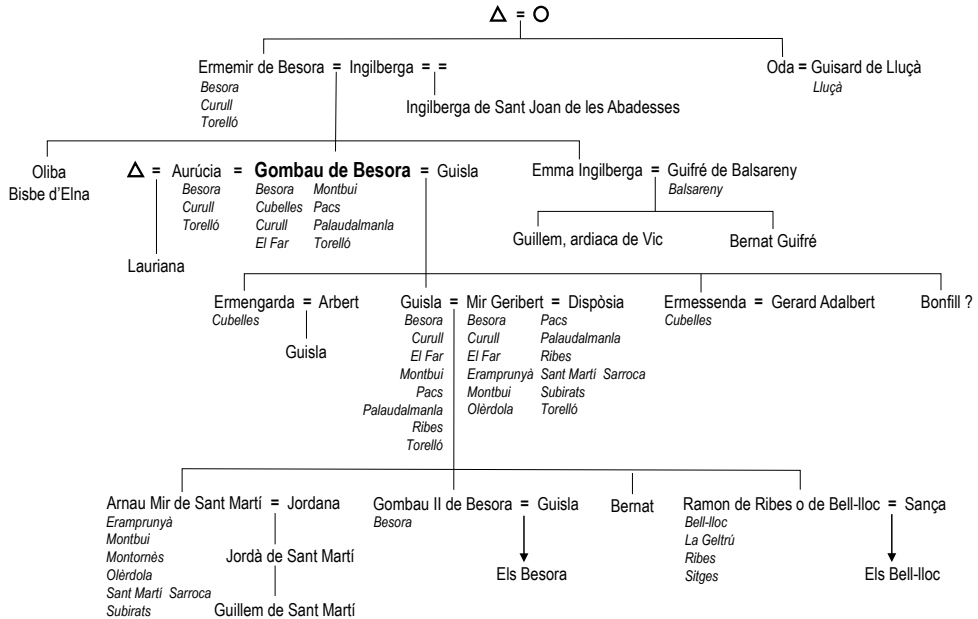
Δ = O

Ermemir de Besora = Ingilberga = =
Besora
Curull
Torelló

Ingilberga de Sant Joan de les Abadesses

Oda = Guisard de Lluçà
Lluçà

Oliba
Bisbe d'Elna

Δ = Aurúcia = **Gombau de Besora** = Guisla
Besora
Curull
Torelló

Besora
Cubelles
Curull
El Far
Montbui
Pacs
Palaudalmanla
Torelló

Lauriana

Emma Ingilberga = Guifré de Balsareny
Balsareny

Guillem, ardiaca de Vic

Bernat Guifré

Ermengarda = Arbert
Cubelles

Guisla

Guisla = Mir Geribert = Dispòsia
Besora
Curull
El Far
Montbui
Pacs
Palaudalmanla
Ribes
Torelló

Besora
Curull
El Far
Eramprunyà
Montbui
Olèrdola
Pacs
Palaudalmanla
Ribes
Sant Martí Sarroca
Subirats
Torelló

Ermessenda = Gerard Adalbert
Cubelles

Bonfill ?

Arnau Mir de Sant Martí = Jordana
Eramprunyà
Montbui
Montornès
Olèrdola
Sant Martí Sarroca
Subirats

Jordà de Sant Martí

Guillem de Sant Martí

Gombau II de Besora = Guisla
Besora

Els Besora

Bernat

Ramon de Ribes o de Bell-lloc = Sança
Bell-lloc
La Geltrú
Ribes
Sitges

Els Bell-lloc